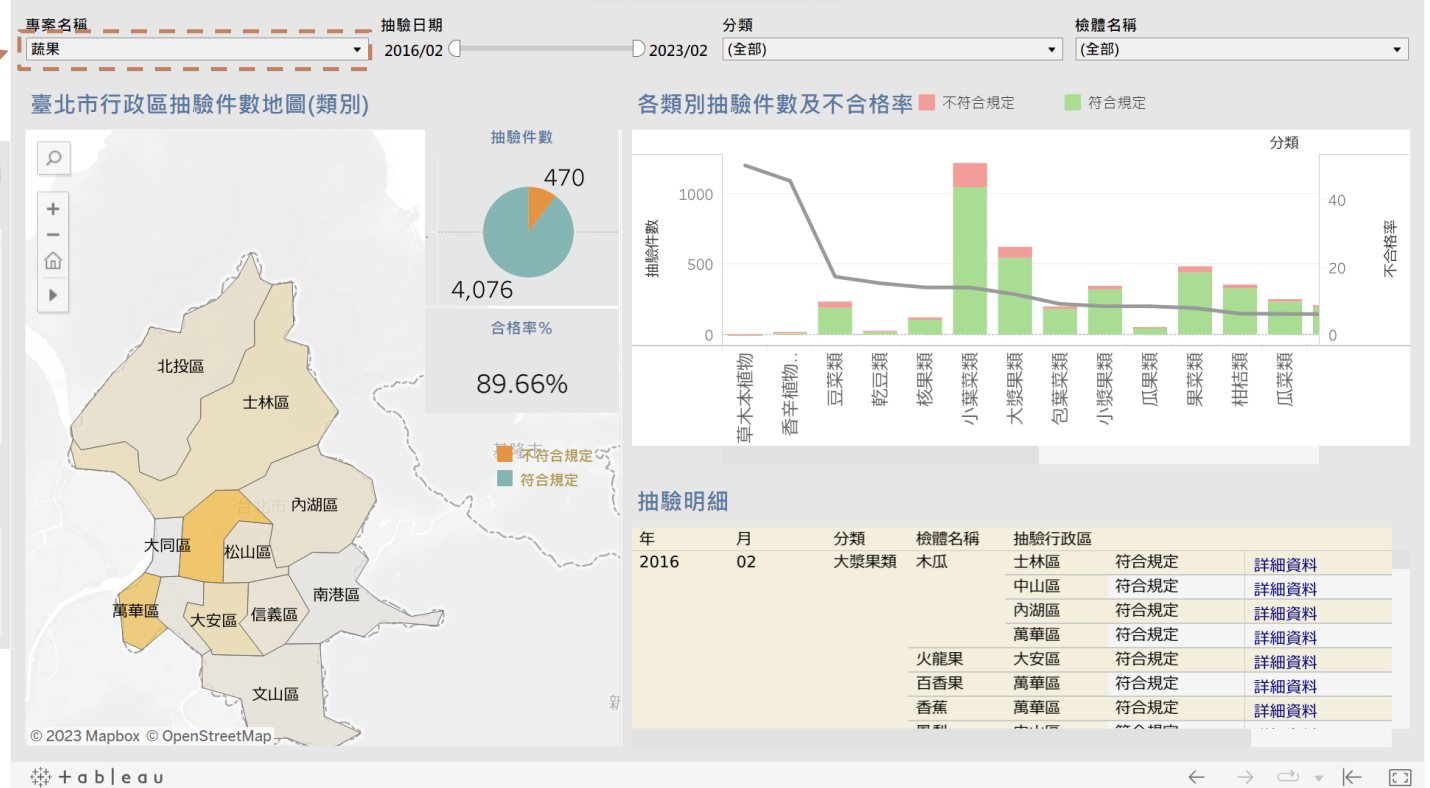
專案名稱
蔬果
抽驗日期
2016/02
2023/02
分類
(全部)
檢體名稱
(全部)

臺北市行政區抽驗件數地圖(類別)

抽驗件數
470
4,076
合格率%
89.66%

不符合規定
符合規定

北投區
士林區
內湖區
大同區
松山區
萬華區
大安區
信義區
南港區
文山區
© 2023 Mapbox © OpenStreetMap

各類別抽驗件數及不合格率
不符合規定
符合規定
分類
1000
500
0
抽驗件數
40
20
0
不合格率
草木本植物
香辛植物..
豆菜類
乾豆類
核果類
小葉菜類
大漿果類
包葉菜類
小漿果類
瓜果類
果菜類
柑桔類
瓜菜類

抽驗明細

| 年 | 月 | 分類 | 檢體名稱 | 抽驗行政區 | | |
|---|---|---|---|---|---|---|
| 2016 | 02 | 大漿果類 | 木瓜 | 士林區 | 符合規定 | 詳細資料 |
| | | | | 中山區 | 符合規定 | 詳細資料 |
| | | | | 內湖區 | 符合規定 | 詳細資料 |
| | | | | 萬華區 | 符合規定 | 詳細資料 |
| | | | 火龍果 | 大安區 | 符合規定 | 詳細資料 |
| | | | 百香果 | 萬華區 | 符合規定 | 詳細資料 |
| | | | 香蕉 | 萬華區 | 符合規定 | 詳細資料 |

+ableau